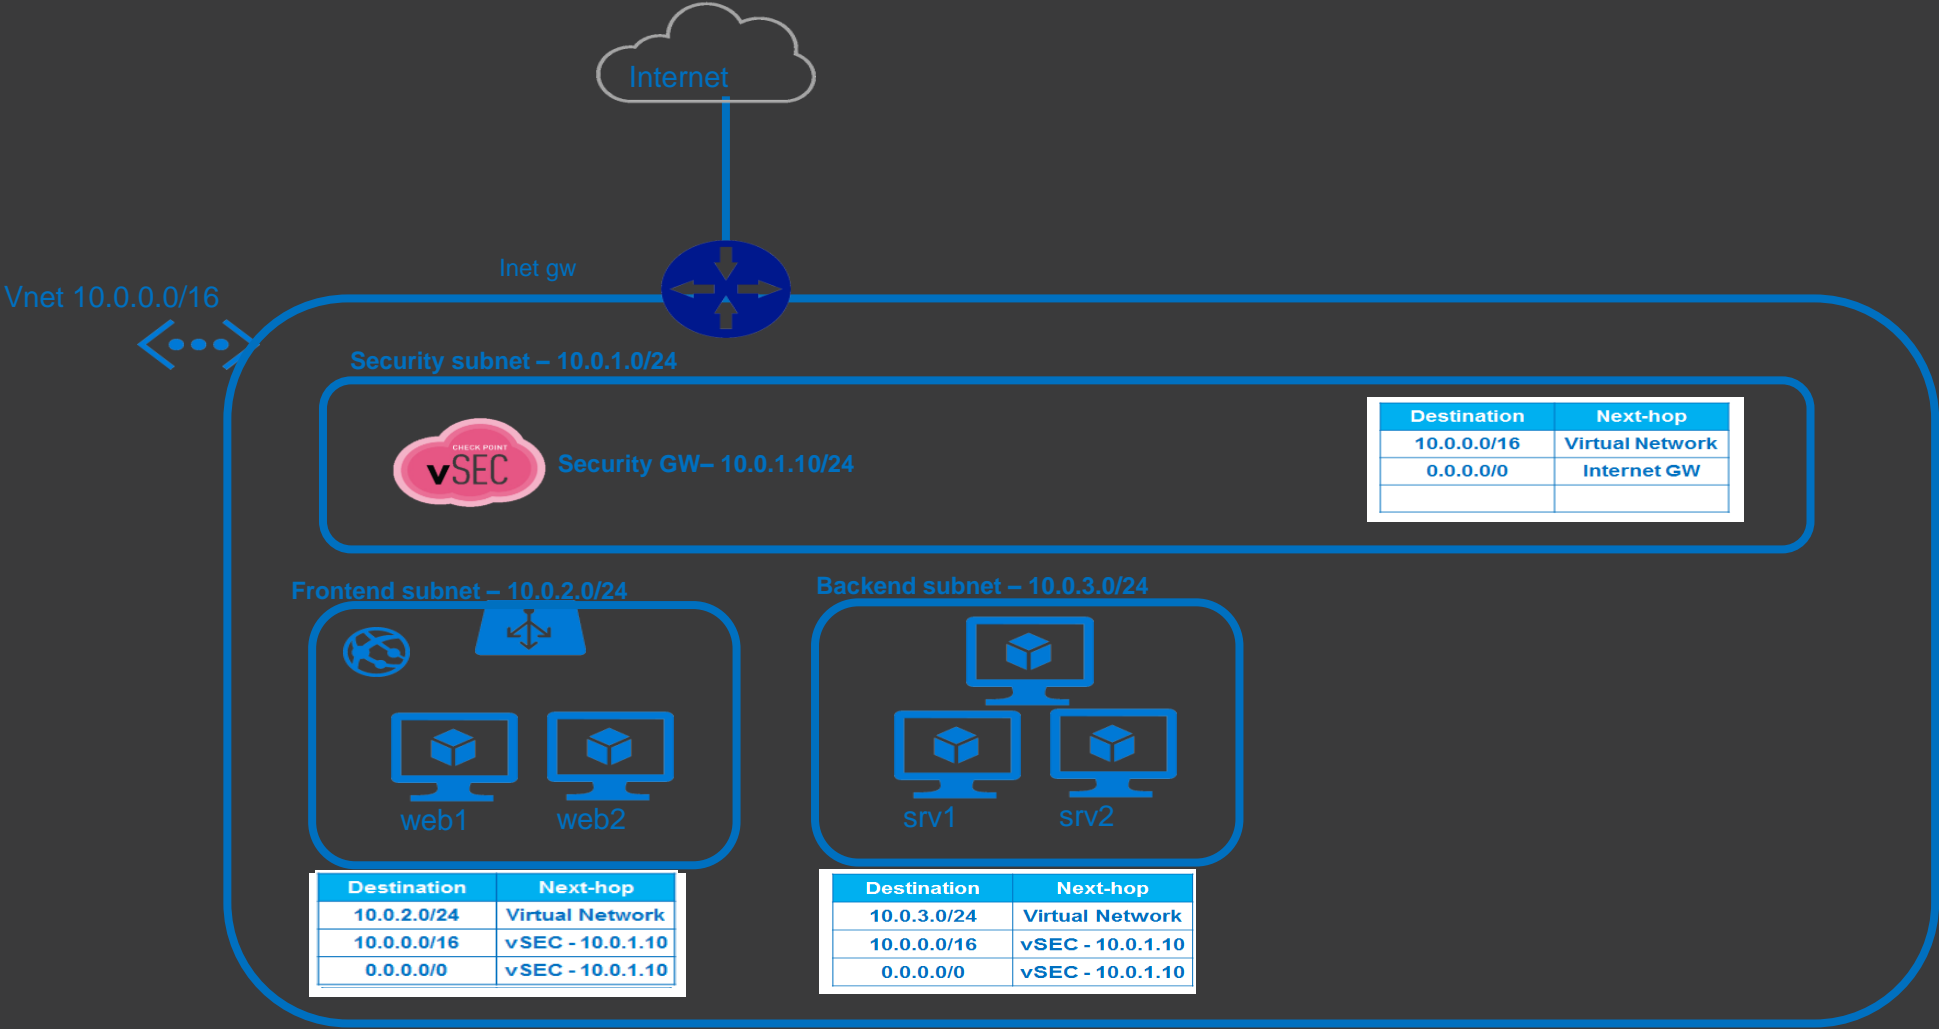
Internet

Inet gw

Vnet 10.0.0.0/16

Security subnet – 10.0.1.0/24

CHECK POINT vSEC

Security GW– 10.0.1.10/24

| Destination | Next-hop |
|---|---|
| 10.0.0.0/16 | Virtual Network |
| 0.0.0.0/0 | Internet GW |
| | |

Frontend subnet – 10.0.2.0/24

web1 web2

Backend subnet – 10.0.3.0/24

srv1 srv2

| Destination | Next-hop |
|---|---|
| 10.0.2.0/24 | Virtual Network |
| 10.0.0.0/16 | vSEC - 10.0.1.10 |
| 0.0.0.0/0 | vSEC - 10.0.1.10 |

| Destination | Next-hop |
|---|---|
| 10.0.3.0/24 | Virtual Network |
| 10.0.0.0/16 | vSEC - 10.0.1.10 |
| 0.0.0.0/0 | vSEC - 10.0.1.10 |